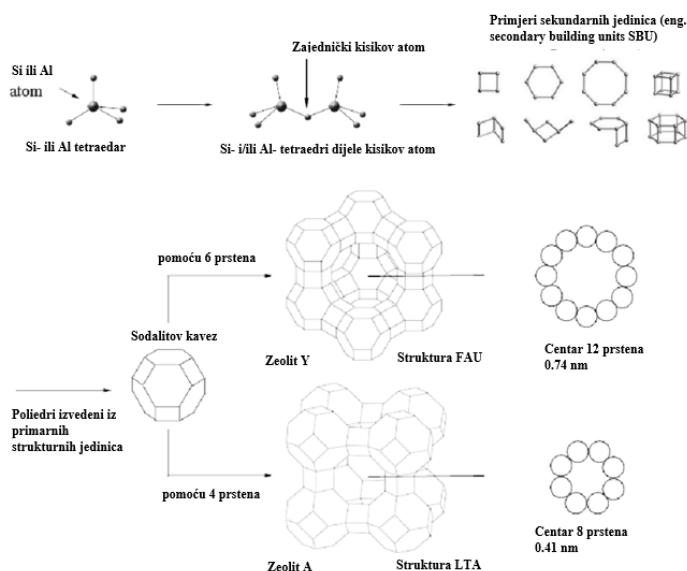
Si ili Al atom

Si- ili Al tetraedar

Zajednički kisikov atom

Si- i/ili Al- tetraedri dijele kisikov atom

Primjeri sekundarnih jedinica (eng. secondary building units SBU)

pomoću 6 prstena

Sodalitov kavez

Zeolit Y

Struktura FAU

Centar 12 prstena 0.74 nm

Poliedri izvedeni iz primarnih strukturnih jedinica

pomoću 4 prstena

Zeolit A

Struktura LTA

Centar 8 prstena 0.41 nm